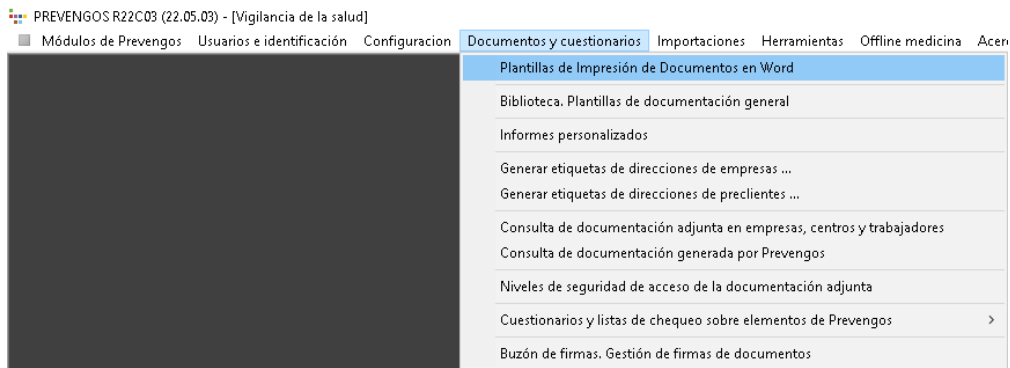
PREVENGOS R22C03 (22.05.03) - [Vigilancia de la salud]

Módulos de Prevengos Usuarios e identificación Configuracion Documentos y cuestionarios Importaciones Herramientas Offline medicina Acer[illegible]

Plantillas de Impresión de Documentos en Word

Biblioteca. Plantillas de documentación general

Informes personalizados

Generar etiquetas de direcciones de empresas ...
Generar etiquetas de direcciones de preclientes ...

Consulta de documentación adjunta en empresas, centros y trabajadores
Consulta de documentación generada por Prevengos

Niveles de seguridad de acceso de la documentación adjunta

Cuestionarios y listas de chequeo sobre elementos de Prevengos >

Buzón de firmas. Gestión de firmas de documentos